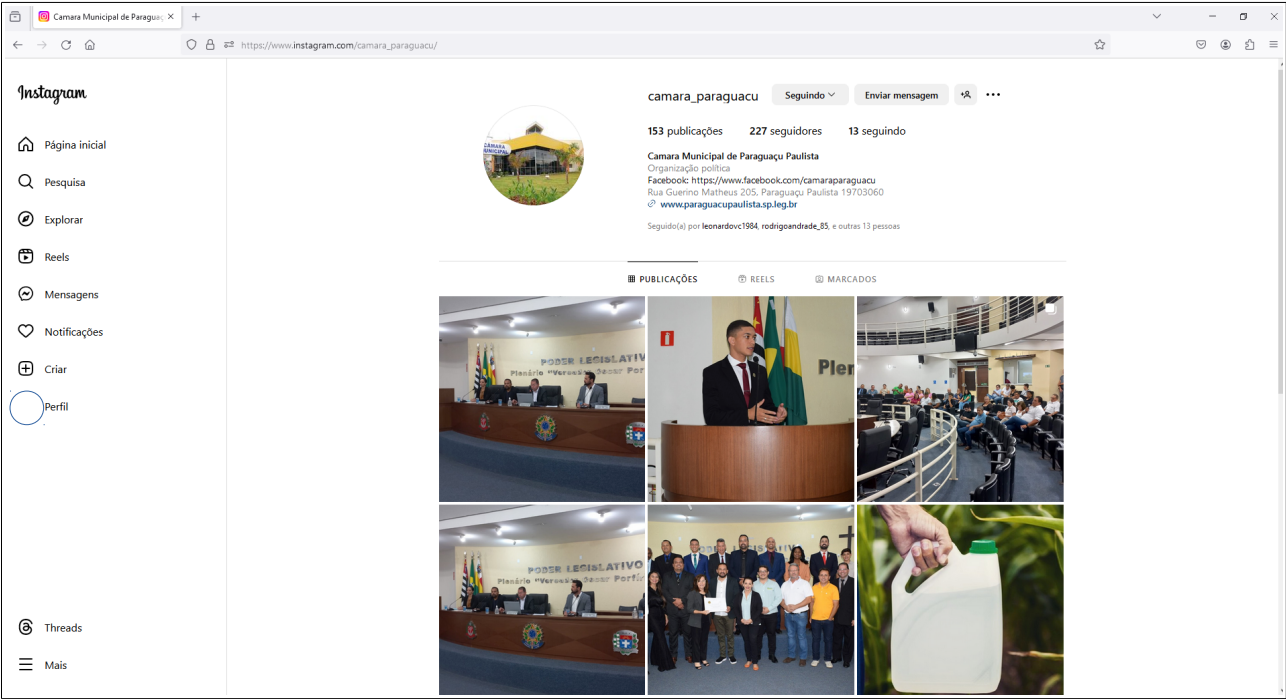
Camara Municipal de Paraguaç

https://www.instagram.com/camara_paraguacu/

Instagram

Página inicial

Pesquisa

Explorar

Reels

Mensagens

Notificações

Criar

Perfil

Threads

Mais

camara_paraguacu Seguindo Enviar mensagem

153 publicações 227 seguidores 13 seguindo

Camara Municipal de Paraguaçu Paulista
Organização política
Facebook: https://www.facebook.com/camaraparaguacu
Rua Guerino Matheus 205, Paraguaçu Paulista 19703060
www.paraguacupaulista.sp.leg.br

Seguido(a) por leonardovc1984, rodrigoandrade_85, e outras 13 pessoas

PUBLICAÇÕES REELS MARCADOS

CÂMARA MUNICIPAL

PODER LEGISLATIVO
Plenário "Veres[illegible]ocar Porf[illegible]

Ple

PODER LEGISLATIVO
Plenário "Veres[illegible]ocar Porfi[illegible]